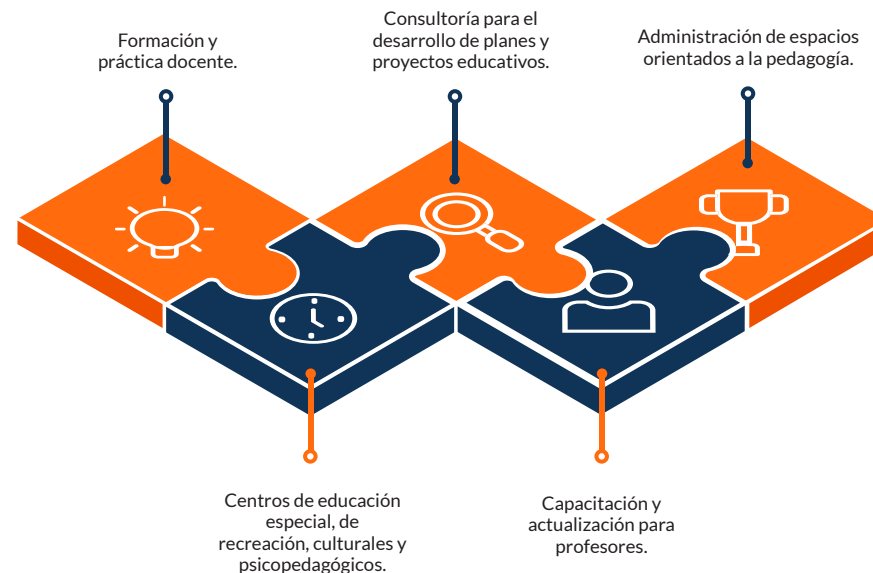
Formación y práctica docente.

Consultoría para el desarrollo de planes y proyectos educativos.

Administración de espacios orientados a la pedagogía.

Centros de educación especial, de recreación, culturales y psicopedagógicos.

Capacitación y actualización para profesores.